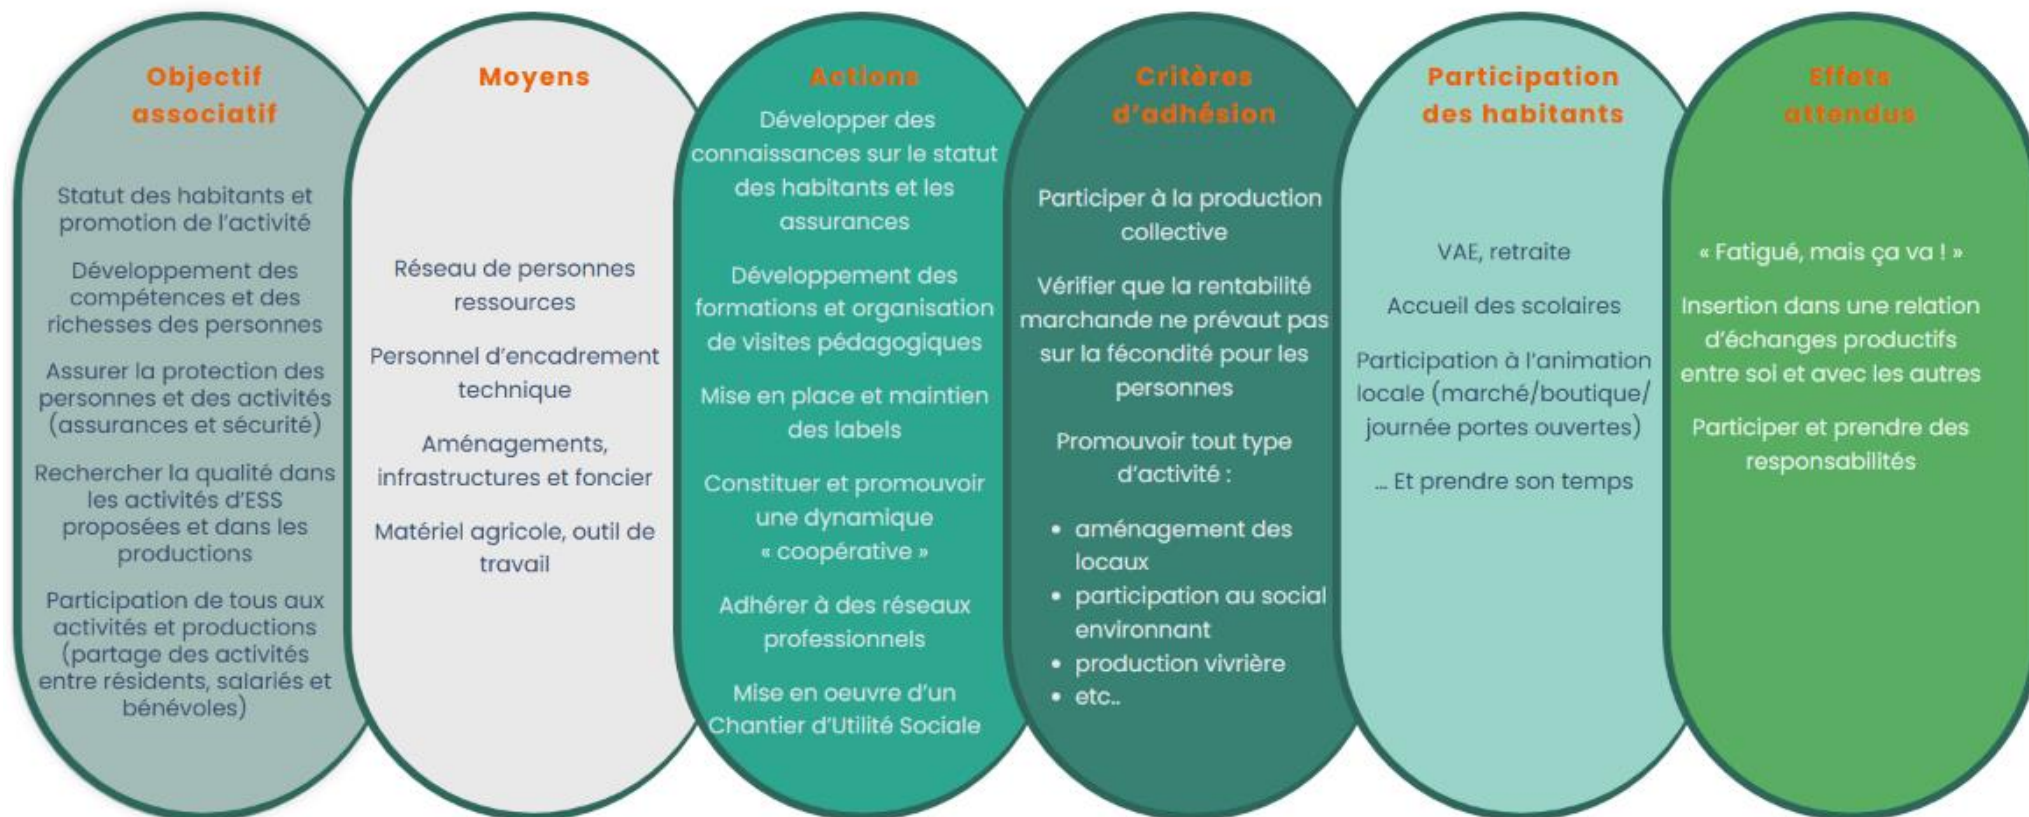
Objectif associatif

Statut des habitants et promotion de l'activité

Développement des compétences et des richesses des personnes

Assurer la protection des personnes et des activités (assurances et sécurité)

Rechercher la qualité dans les activités d'ESS proposées et dans les productions

Participation de tous aux activités et productions (partage des activités entre résidents, salariés et bénévoles)

Moyens

Réseau de personnes ressources

Personnel d'encadrement technique

Aménagements, infrastructures et foncier

Matériel agricole, outil de travail

Actions

Développer des connaissances sur le statut des habitants et les assurances

Développement des formations et organisation de visites pédagogiques

Mise en place et maintien des labels

Constituer et promouvoir une dynamique « coopérative »

Adhérer à des réseaux professionnels

Mise en oeuvre d'un Chantier d'Utilité Sociale

Critères d'adhésion

Participer à la production collective

Vérifier que la rentabilité marchande ne prévaut pas sur la fécondité pour les personnes

Promouvoir tout type d'activité :

- aménagement des locaux
- participation au social environnant
- production vivrière
- etc..

Participation des habitants

VAE, retraite

Accueil des scolaires

Participation à l'animation locale (marché/boutique/ journée portes ouvertes)

... Et prendre son temps

Effets attendus

« Fatigué, mais ça va ! »

Insertion dans une relation d'échanges productifs entre soi et avec les autres

Participer et prendre des responsabilités